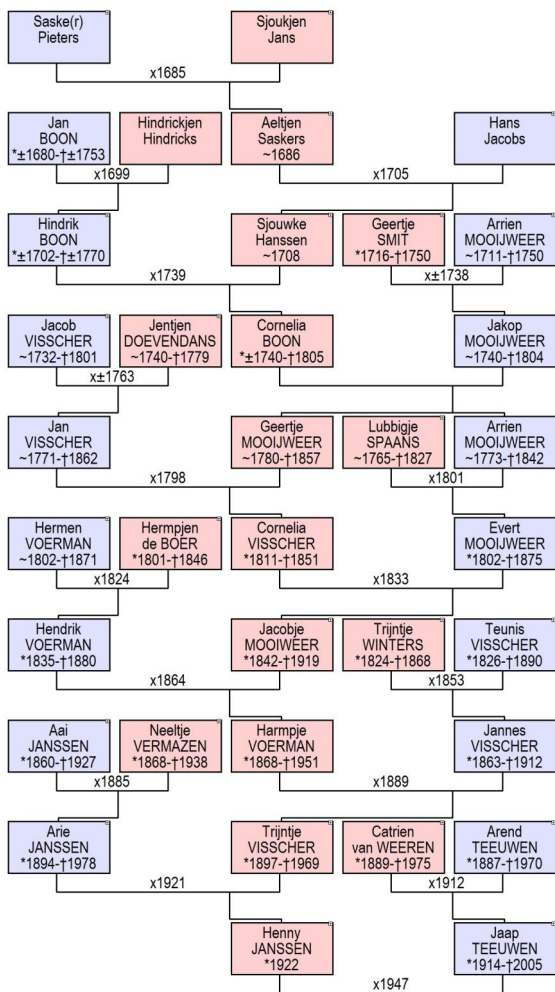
Saske(r)
Pieters

Sjoukjen
Jans

x1685

Jan
BOON
*±1680-†±1753

Hindrickjen
Hindricks

Aeltjen
Saskers
~1686

Hans
Jacobs

x1699

x1705

Hindrik
BOON
*±1702-†±1770

Sjouwke
Hanssen
~1708

Geertje
SMIT
*1716-†1750

Arrien
MOOIJWEER
~1711-†1750

x1739

x±1738

Jacob
VISSCHER
~1732-†1801

Jentjen
DOEVENDANS
~1740-†1779

Cornelia
BOON
*±1740-†1805

Jakop
MOOIJWEER
~1740-†1804

x±1763

Jan
VISSCHER
~1771-†1862

Geertje
MOOIJWEER
~1780-†1857

Lubbigje
SPAANS
~1765-†1827

Arrien
MOOIJWEER
~1773-†1842

x1798

x1801

Hermen
VOERMAN
~1802-†1871

Hermpjen
de BOER
*1801-†1846

Cornelia
VISSCHER
*1811-†1851

Evert
MOOIJWEER
*1802-†1875

x1824

x1833

Hendrik
VOERMAN
*1835-†1880

Jacobje
MOOIWEER
*1842-†1919

Trijntje
WINTERS
*1824-†1868

Teunis
VISSCHER
*1826-†1890

x1864

x1853

Aai
JANSSEN
*1860-†1927

Neeltje
VERMAZEN
*1868-†1938

Harmpje
VOERMAN
*1868-†1951

Jannes
VISSCHER
*1863-†1912

x1885

x1889

Arie
JANSSEN
*1894-†1978

Trijntje
VISSCHER
*1897-†1969

Catrien
van WEEREN
*1889-†1975

Arend
TEEUWEN
*1887-†1970

x1921

x1912

Henny
JANSSEN
*1922

Jaap
TEEUWEN
*1914-†2005

x1947